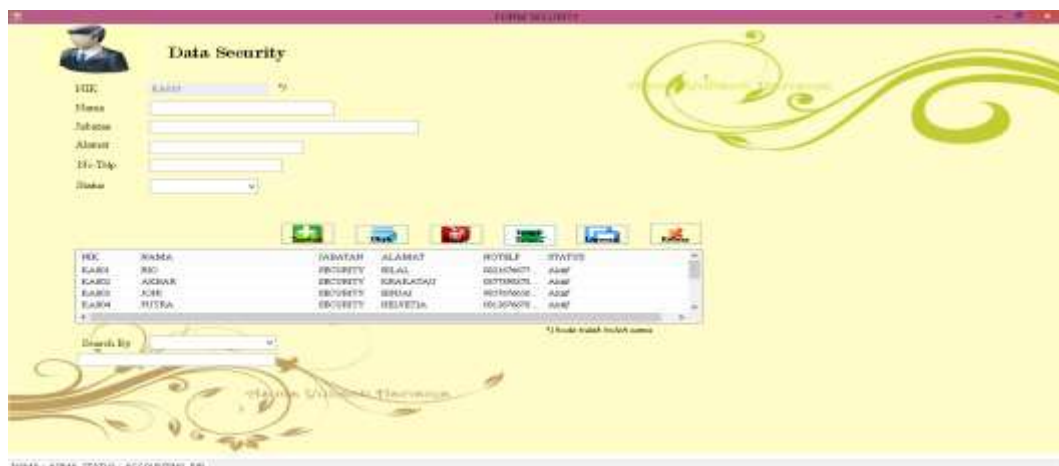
FORM SECURITY

Data Security

NIK KA005 *)
Nama
Jabatan
Alamat
No Telp
Status

| NIK | NAMA | JABATAN | ALAMAT | NOTELP | STATUS |
|---|---|---|---|---|---|
| KA001 | RIO | SECURITY | BILAL | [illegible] | Aktif |
| KA002 | AKBAR | SECURITY | KRAKATAU | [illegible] | Aktif |
| KA003 | JONI | SECURITY | SUNDAI | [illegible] | Aktif |
| KA004 | PUTRA | SECURITY | HELVETIA | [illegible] | Aktif |

*) Kode tidak boleh sama

Search By

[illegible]